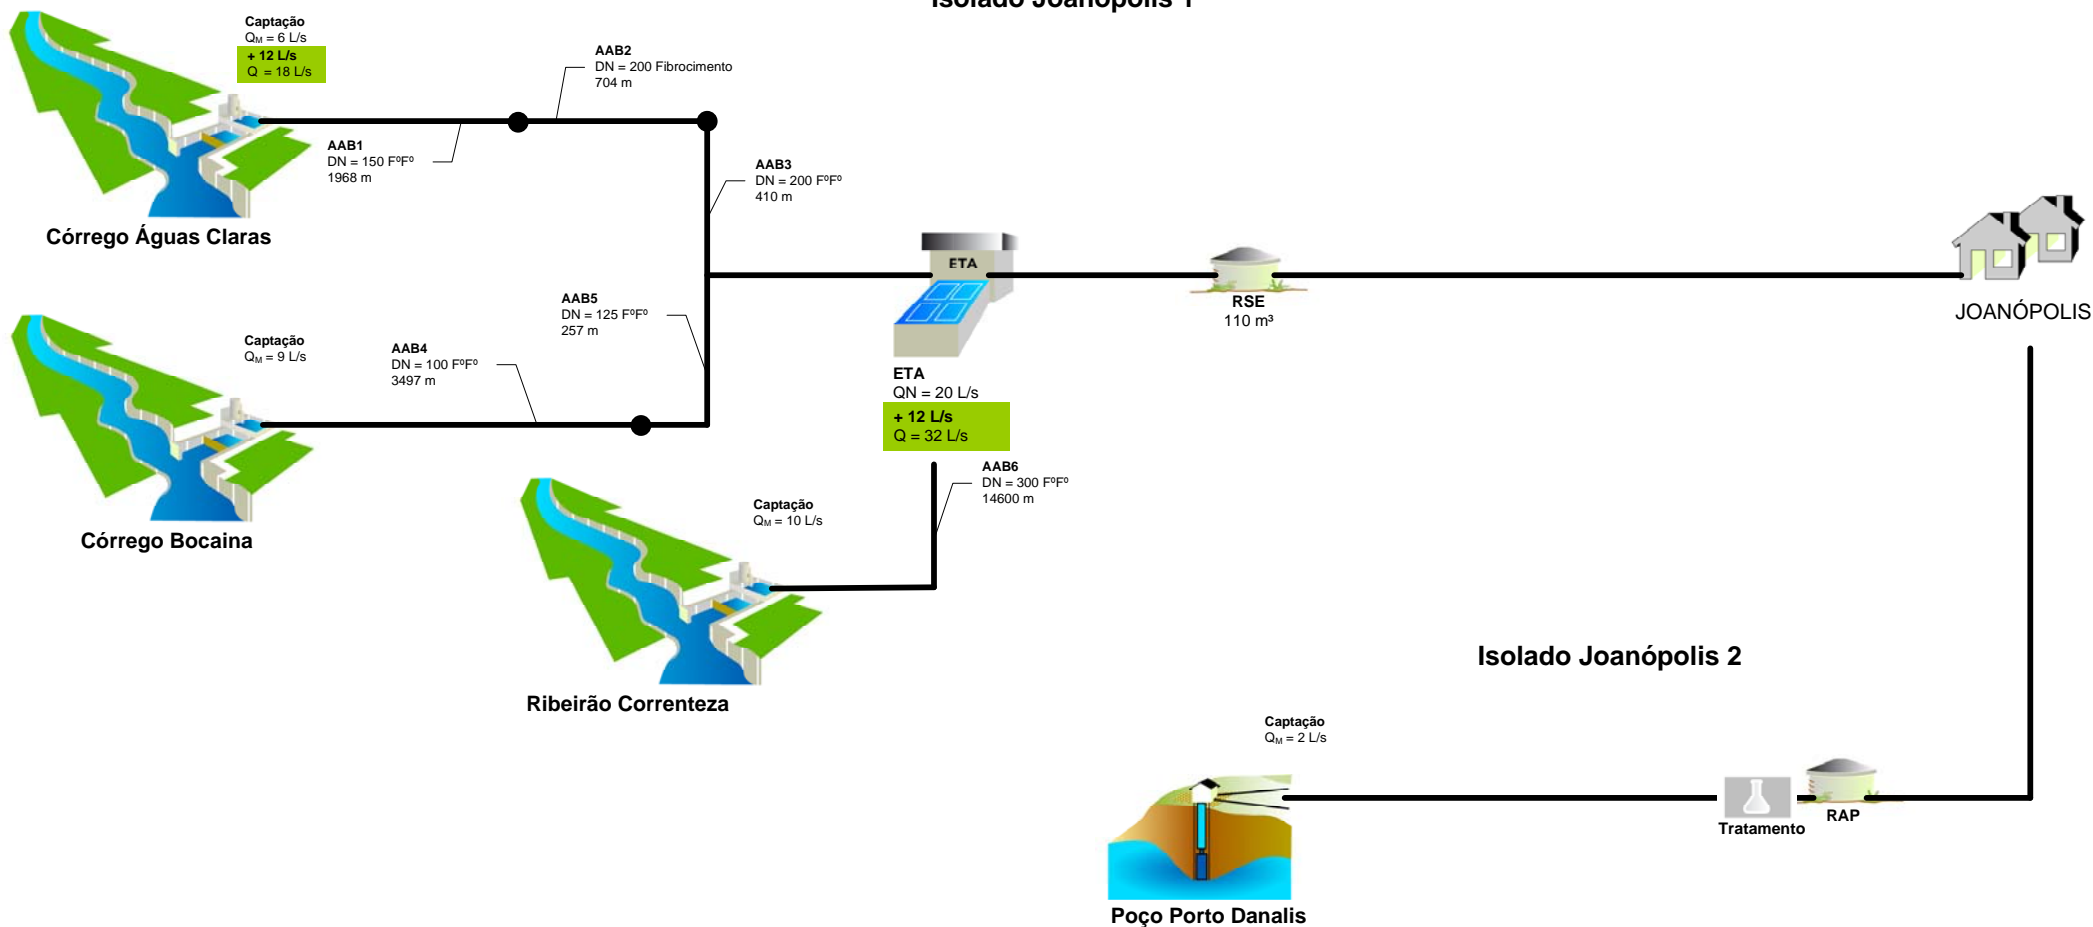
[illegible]

Captação
$Q_M$ = 6 L/s
+ 12 L/s
Q = 18 L/s

AAB2
DN = 200 Fibrocimento
704 m

AAB1
DN = 150 FºFº
1968 m

AAB3
DN = 200 FºFº
410 m

Córrego Águas Claras

ETA

RSE
110 m³

JOANÓPOLIS

AAB5
DN = 125 FºFº
257 m

Captação
$Q_M$ = 9 L/s

AAB4
DN = 100 FºFº
3497 m

ETA
QN = 20 L/s
+ 12 L/s
Q = 32 L/s

AAB6
DN = 300 FºFº
14600 m

Córrego Bocaina

Captação
$Q_M$ = 10 L/s

Ribeirão Correnteza

Isolado Joanópolis 2

Captação
$Q_M$ = 2 L/s

Tratamento

RAP

Poço Porto Danalis